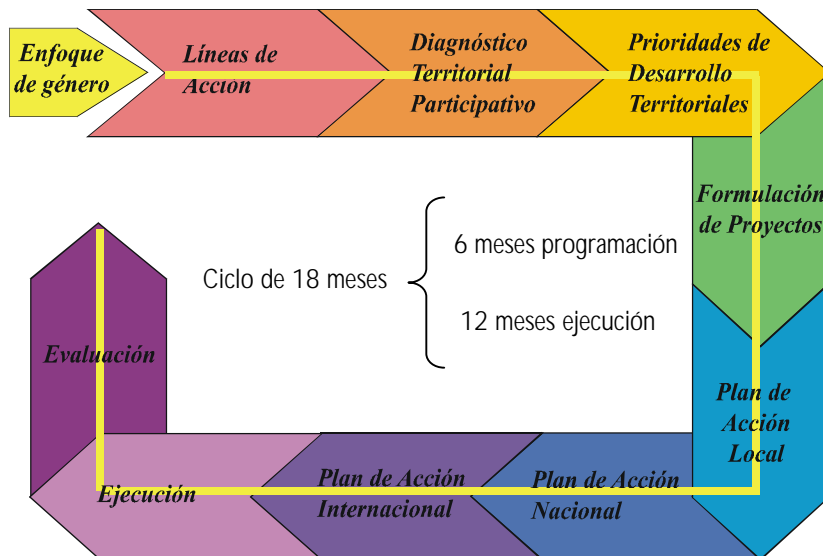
Enfoque de género

Líneas de Accion

Diagnóstico Territorial Participativo

Prioridades de Desarrollo Territoriales

Formulación de Proyectos

Plan de Acción Local

Plan de Acción Nacional

Plan de Acción Internacional

Ejecución

Evaluación

Ciclo de 18 meses

6 meses programación

12 meses ejecución